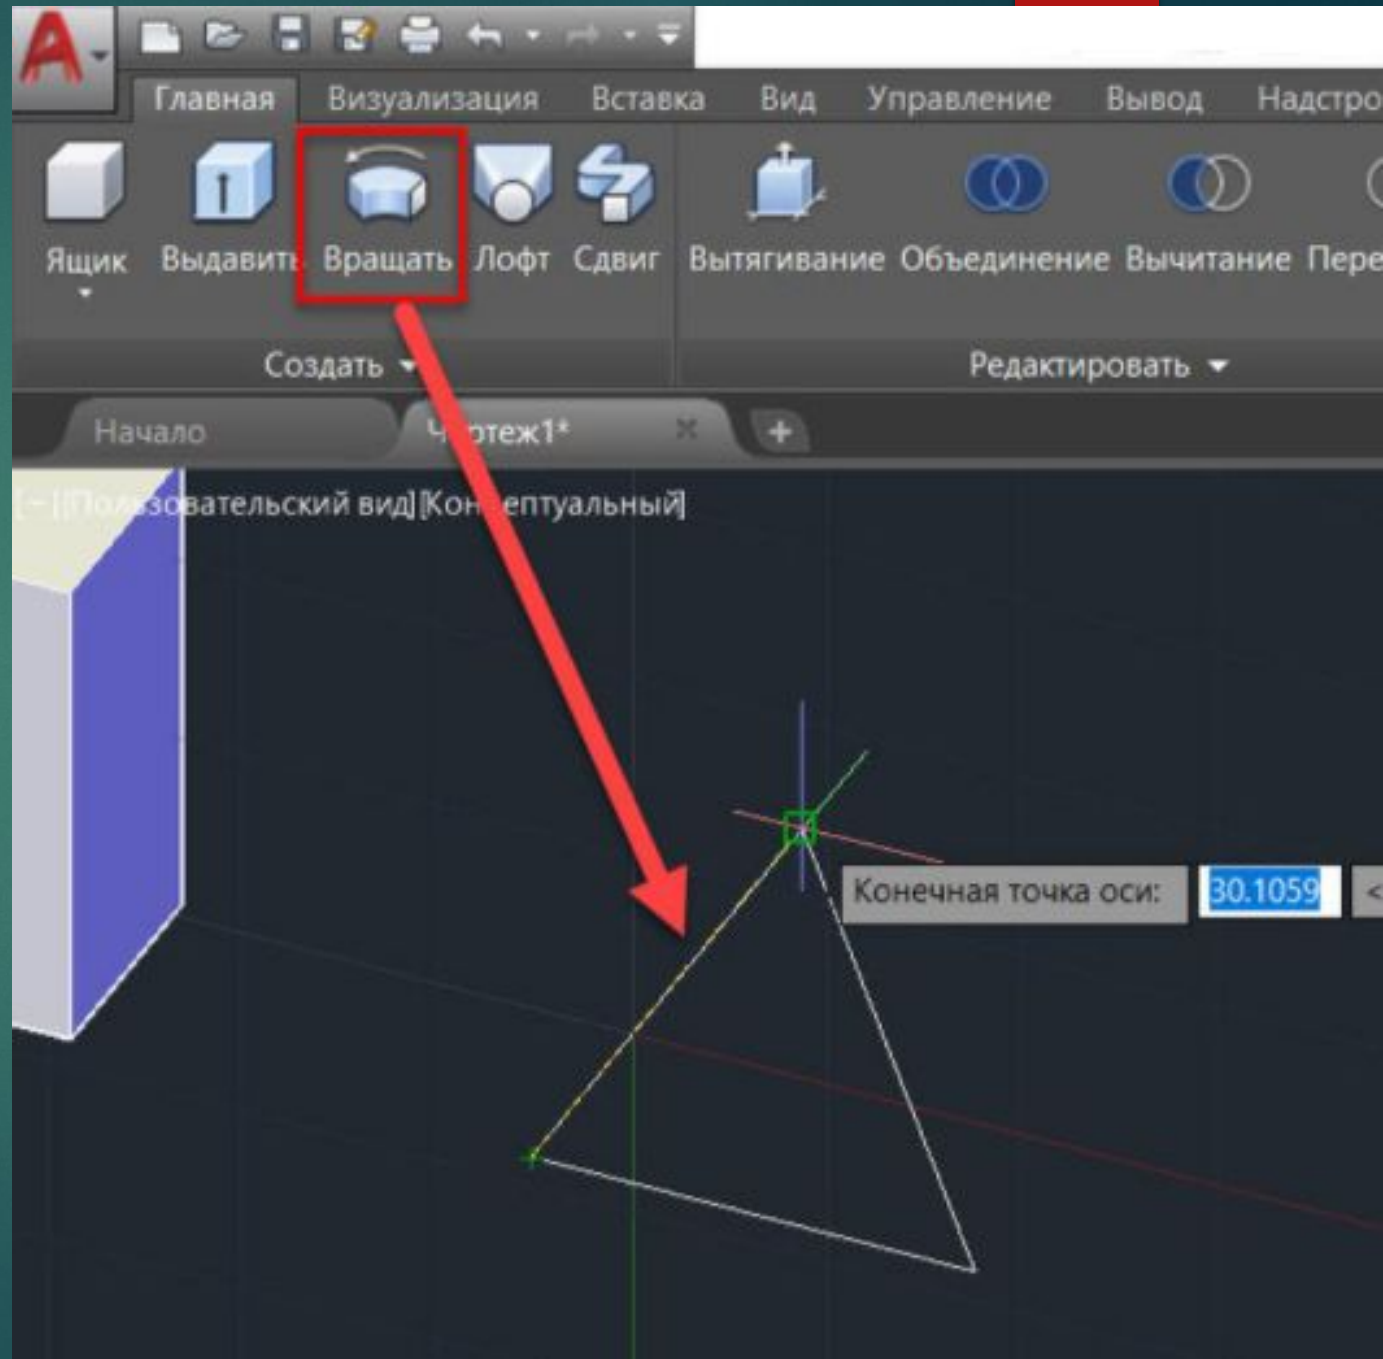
Главная Визуализация Вставка Вид Управление Вывод Надстро

Ящик Выдавить Вращать Лофт Сдвиг Вытягивание Объединение Вычитание Пере

Создать Редактировать

Начало Ч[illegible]теж1*

[-][Пол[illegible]зовательский вид][Кон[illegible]ептуальный]

Конечная точка оси: 30.1059 <